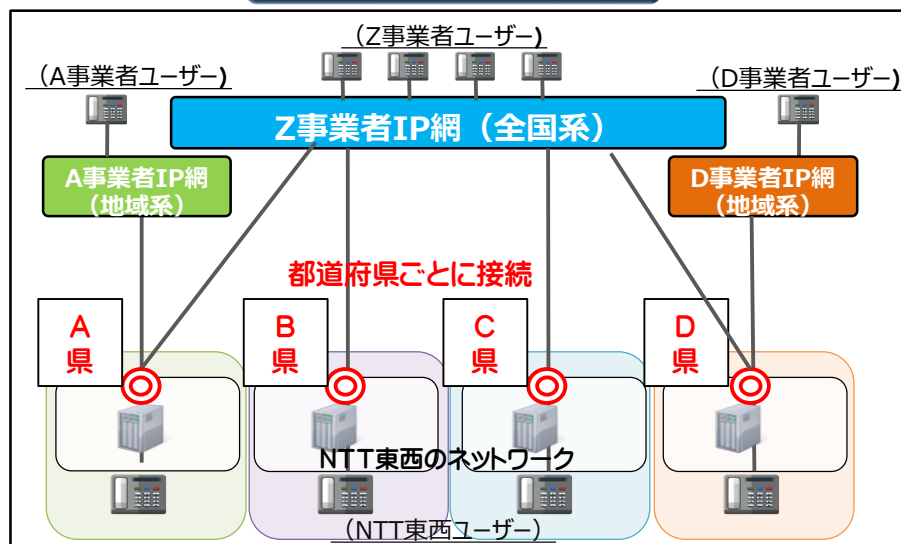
(Z事業者ユーザー)

(A事業者ユーザー)

(D事業者ユーザー)

Z事業者IP網（全国系）

A事業者IP網（地域系）

D事業者IP網（地域系）

都道府県ごとに接続

A県

B県

C県

D県

NTT東西のネットワーク

(NTT東西ユーザー)